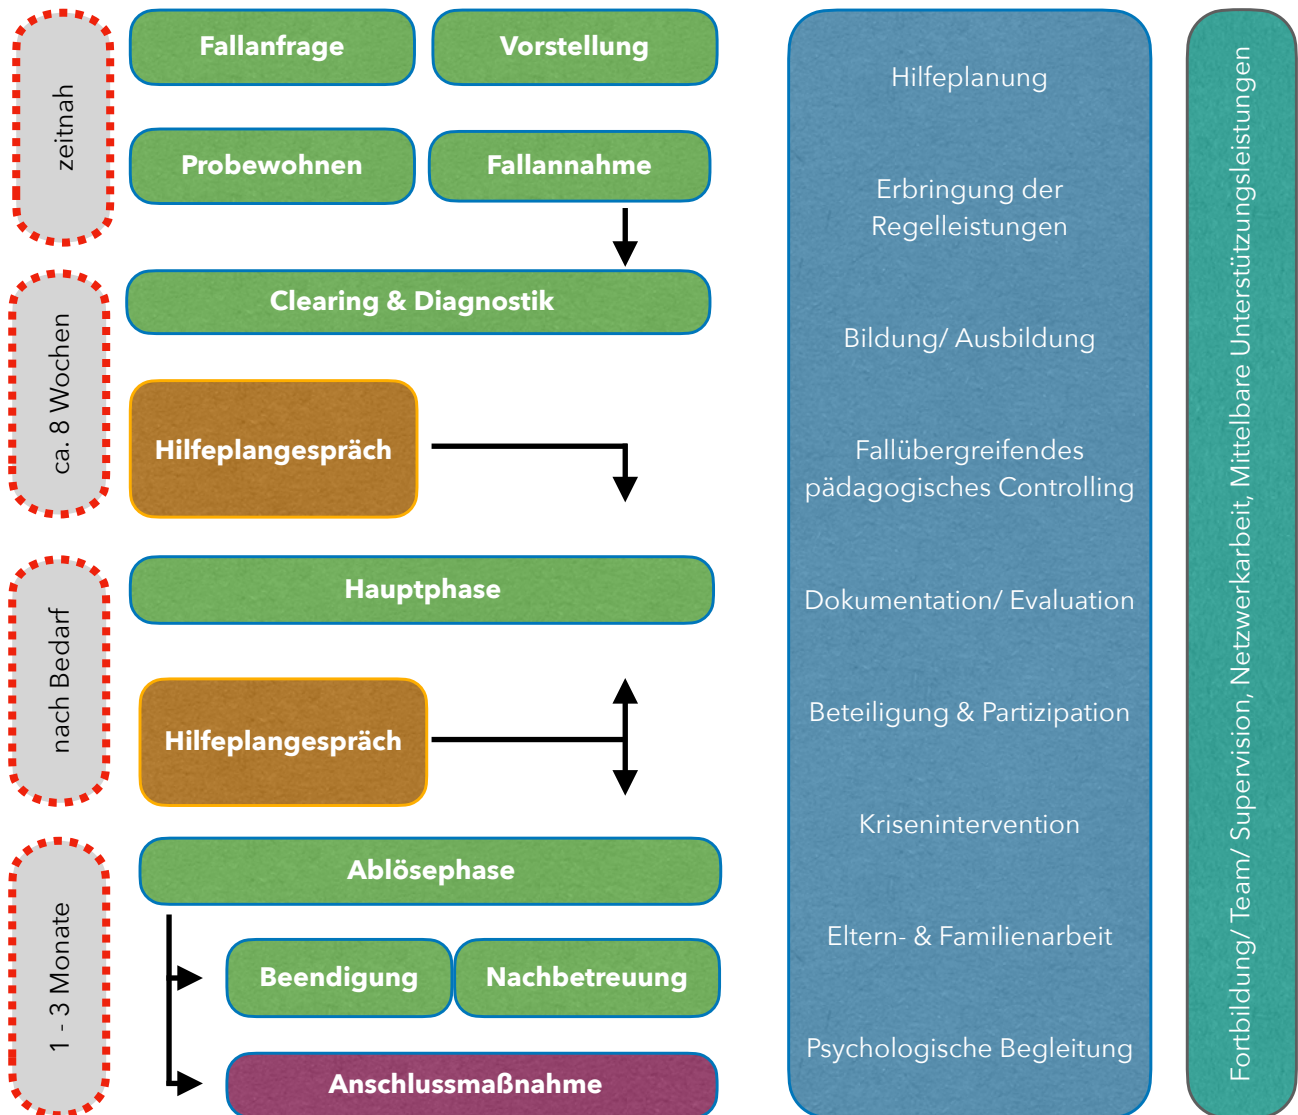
zeitnah

Fallanfrage

Vorstellung

Probewohnen

Fallannahme

ca. 8 Wochen

Clearing & Diagnostik

Hilfeplangespräch

nach Bedarf

Hauptphase

Hilfeplangespräch

1 - 3 Monate

Ablösephase

Beendigung

Nachbetreuung

Anschlussmaßnahme

Hilfeplanung

Erbringung der Regelleistungen

Bildung/ Ausbildung

Fallübergreifendes pädagogisches Controlling

Dokumentation/ Evaluation

Beteiligung & Partizipation

Krisenintervention

Eltern- & Familienarbeit

Psychologische Begleitung

Fortbildung/ Team/ Supervision, Netzwerkarbeit, Mittelbare Unterstützungsleistungen